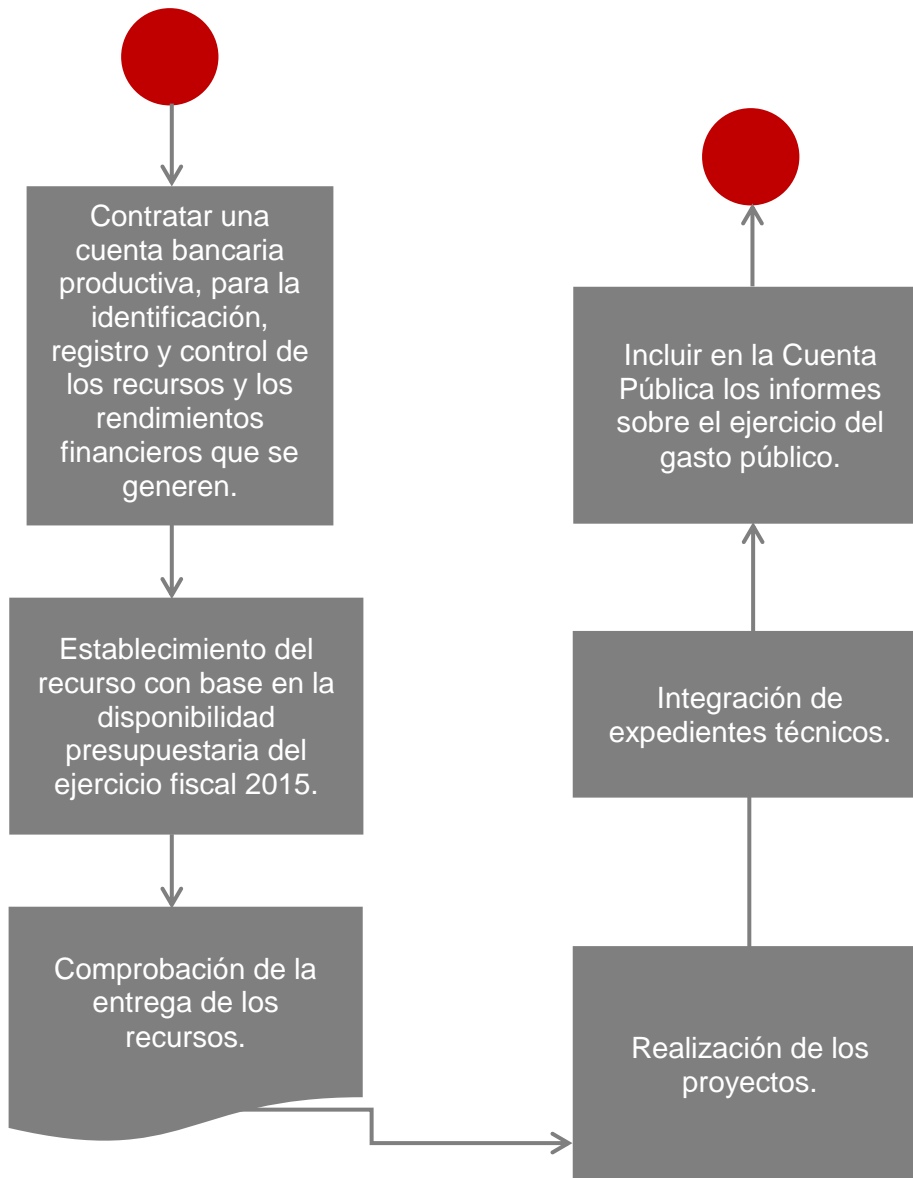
Contratar una cuenta bancaria productiva, para la identificación, registro y control de los recursos y los rendimientos financieros que se generen.

Establecimiento del recurso con base en la disponibilidad presupuestaria del ejercicio fiscal 2015.

Comprobación de la entrega de los recursos.

Realización de los proyectos.

Integración de expedientes técnicos.

Incluir en la Cuenta Pública los informes sobre el ejercicio del gasto público.